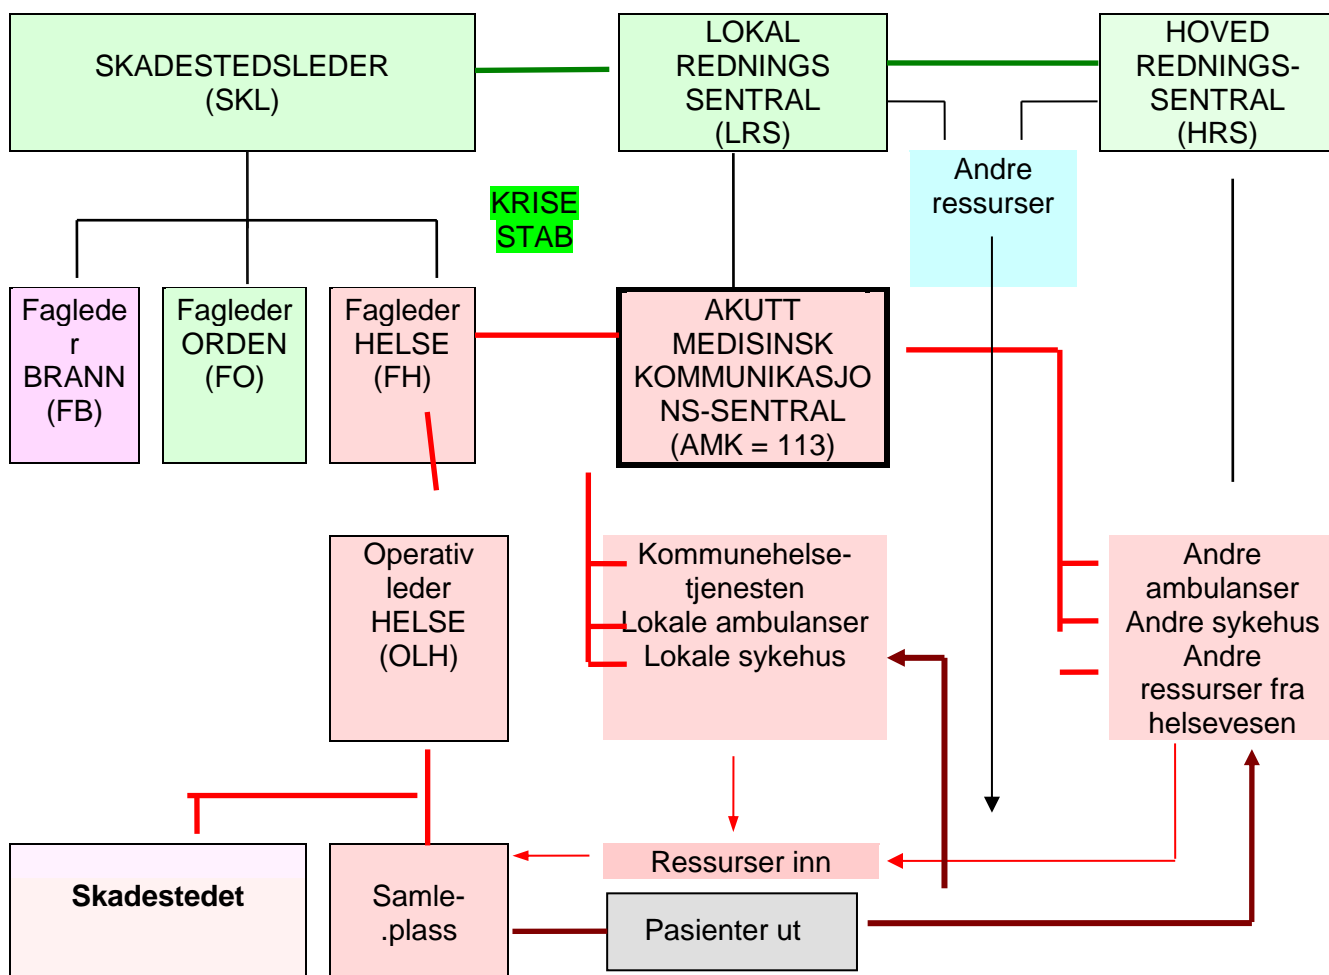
SKADESTEDSLEDER (SKL)

LOKAL REDNINGS SENTRAL (LRS)

HOVED REDNINGS-SENTRAL (HRS)

Andre ressurser

KRISE STAB

Fagleder BRANN (FB)

Fagleder ORDEN (FO)

Fagleder HELSE (FH)

AKUTT MEDISINSK KOMMUNIKASJONS-SENTRAL (AMK = 113)

Operativ leder HELSE (OLH)

Kommunehelse-tjenesten
Lokale ambulanser
Lokale sykehus

Andre ambulanser
Andre sykehus
Andre ressurser fra helsevesen

Skadestedet

Samle-.plass

Ressurser inn

Pasienter ut